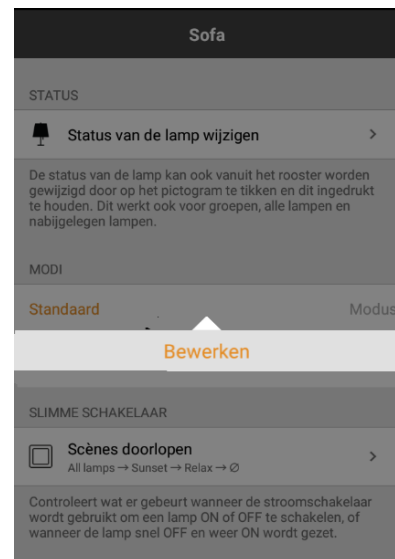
Sofa

STATUS

Status van de lamp wijzigen

De status van de lamp kan ook vanuit het rooster worden gewijzigd door op het pictogram te tikken en dit ingedrukt te houden. Dit werkt ook voor groepen, alle lampen en nabijgelegen lampen.

MODI

Standaard

Modus

Bewerken

SLIMME SCHAKELAAR

Scènes doorlopen
All lamps → Sunset → Relax → ∅

Controleert wat er gebeurt wanneer de stroomschakelaar wordt gebruikt om een lamp ON of OFF te schakelen, of wanneer de lamp snel OFF en weer ON wordt gezet.